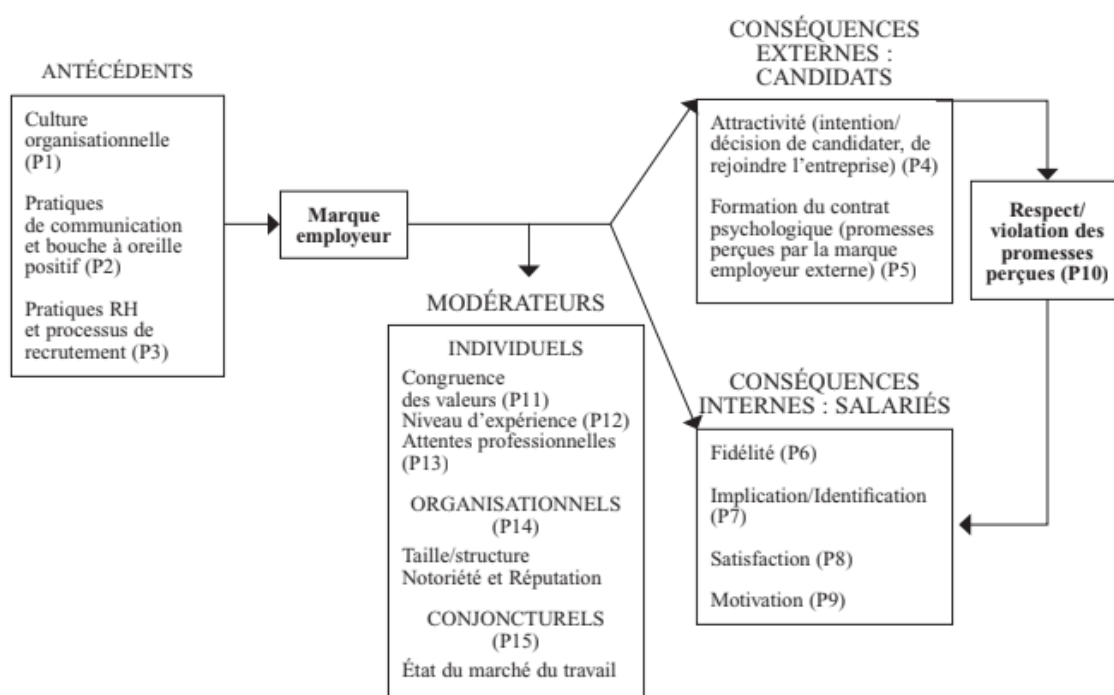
ANTÉCÉDENTS

Culture organisationnelle (P1)

Pratiques de communication et bouche à oreille positif (P2)

Pratiques RH et processus de recrutement (P3)

Marque employeur

MODÉRATEURS

INDIVIDUELS

Congruence des valeurs (P11)
Niveau d'expérience (P12)
Attentes professionnelles (P13)

ORGANISATIONNELS (P14)

Taille/structure
Notoriété et Réputation

CONJONCTURELS (P15)

État du marché du travail

CONSÉQUENCES EXTERNES : CANDIDATS

Attractivité (intention/ décision de candidater, de rejoindre l'entreprise) (P4)

Formation du contrat psychologique (promesses perçues par la marque employeur externe) (P5)

Respect/ violation des promesses perçues (P10)

CONSÉQUENCES INTERNES : SALARIÉS

Fidélité (P6)

Implication/Identification (P7)

Satisfaction (P8)

Motivation (P9)